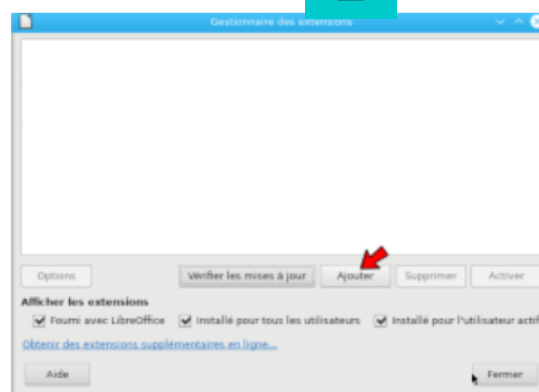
Gestionnaire des extensions

Options
Vérifier les mises à jour
Ajouter
Supprimer
Activer

Afficher les extensions
Fourni avec LibreOffice
Installé pour tous les utilisateurs
Installé pour l'utilisateur actif

Obtenir des extensions supplémentaires en ligne...

Aide
Fermer